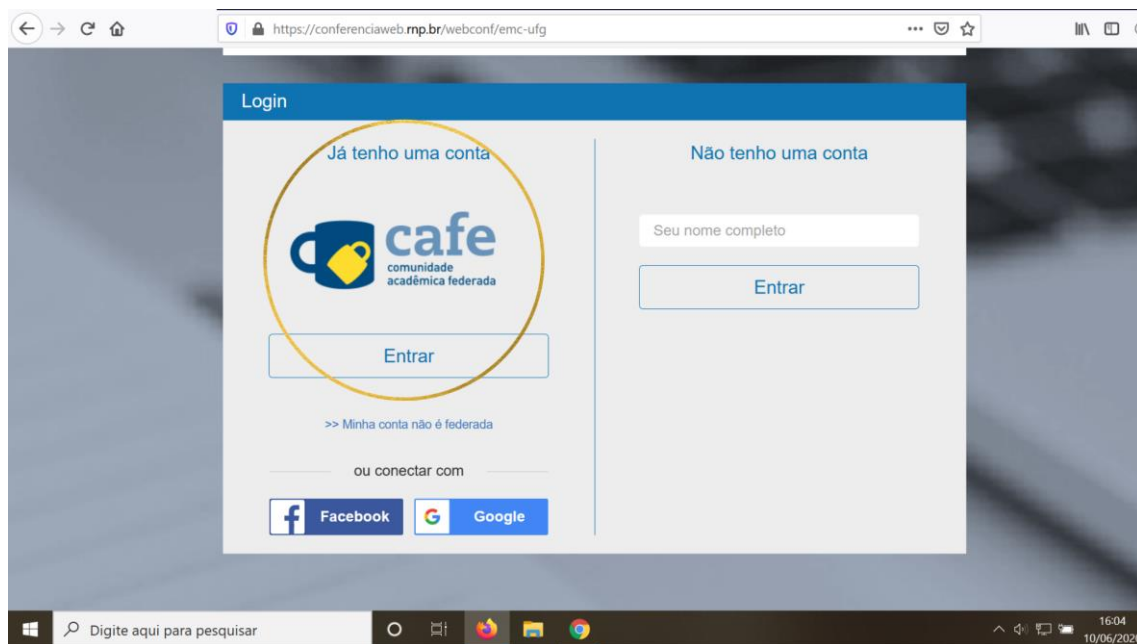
https://conferenciaweb.rnp.br/webconf/emc-ufg

Login

Já tenho uma conta

cafe
comunidade
acadêmica federada

Entrar

>> Minha conta não é federada

ou conectar com

Facebook

Google

Não tenho uma conta

Seu nome completo

Entrar

Digite aqui para pesquisar

16:04
10/06/2020